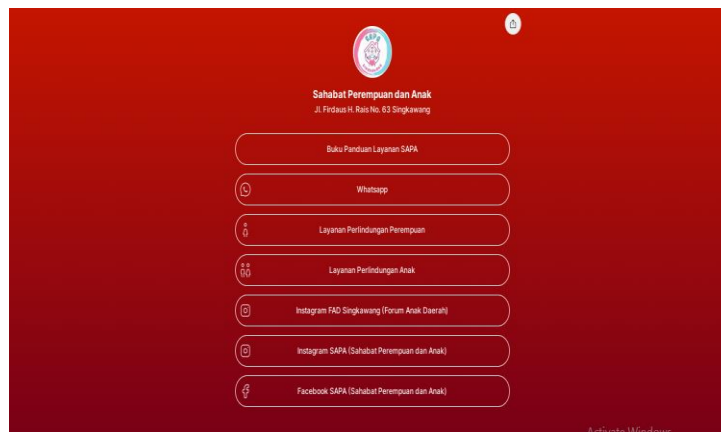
Sahabat Perempuan dan Anak
Jl. Firdaus H. Rais No. 63 Singkawang

Buku Panduan Layanan SAPA

Whatsapp

Layanan Perlindungan Perempuan

Layanan Perlindungan Anak

Instagram FAD Singkawang (Forum Anak Daerah)

Instagram SAPA (Sahabat Perempuan dan Anak)

Facebook SAPA (Sahabat Perempuan dan Anak)

Activate Windows